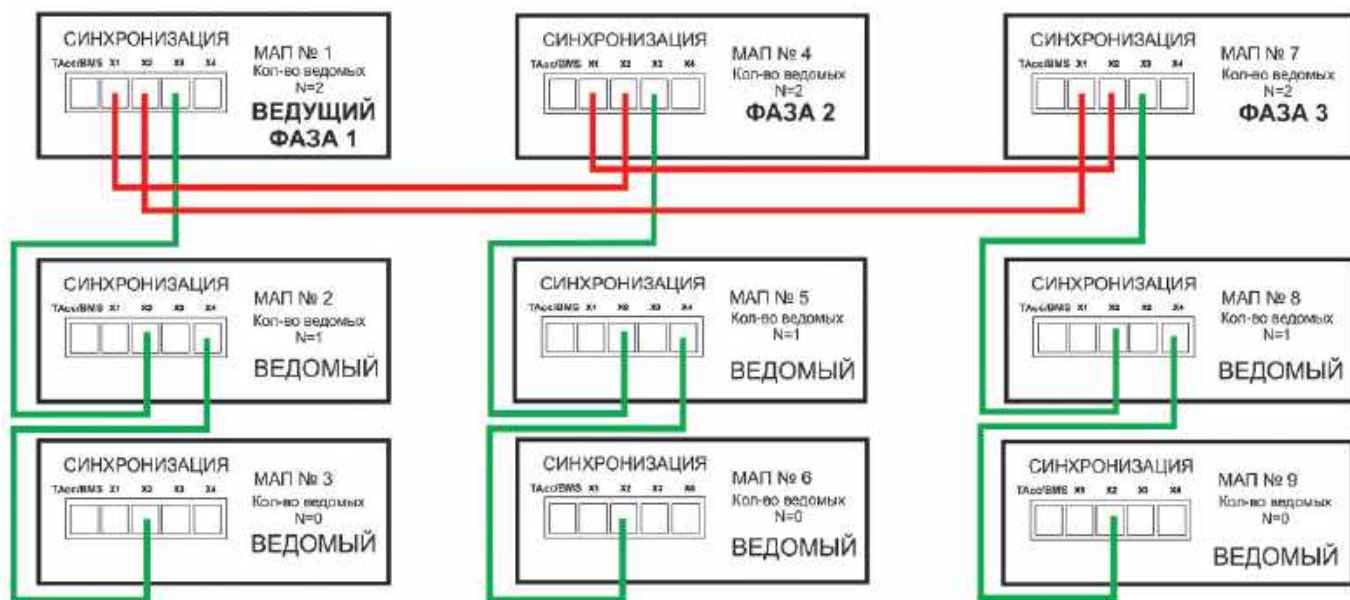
СИНХРОНИЗАЦИЯ
TAcc/BMS X1 X2 X3 X4
МАП № 1
Кол-во ведомых
N=2
ВЕДУЩИЙ
ФАЗА 1

СИНХРОНИЗАЦИЯ
TAcc/BMS X1 X2 X3 X4
МАП № 4
Кол-во ведомых
N=2
ФАЗА 2

СИНХРОНИЗАЦИЯ
TAcc/BMS X1 X2 X3 X4
МАП № 7
Кол-во ведомых
N=2
ФАЗА 3

СИНХРОНИЗАЦИЯ
TAcc/BMS X1 X2 X3 X4
МАП № 2
Кол-во ведомых
N=1
ВЕДОМЫЙ

СИНХРОНИЗАЦИЯ
TAcc/BMS X1 X2 X3 X4
МАП № 5
Кол-во ведомых
N=1
ВЕДОМЫЙ

СИНХРОНИЗАЦИЯ
TAcc/BMS X1 X2 X3 X4
МАП № 8
Кол-во ведомых
N=1
ВЕДОМЫЙ

СИНХРОНИЗАЦИЯ
TAcc/BMS X1 X2 X3 X4
МАП № 3
Кол-во ведомых
N=0
ВЕДОМЫЙ

СИНХРОНИЗАЦИЯ
TAcc/BMS X1 X2 X3 X4
МАП № 6
Кол-во ведомых
N=0
ВЕДОМЫЙ

СИНХРОНИЗАЦИЯ
TAcc/BMS X1 X2 X3 X4
МАП № 9
Кол-во ведомых
N=0
ВЕДОМЫЙ